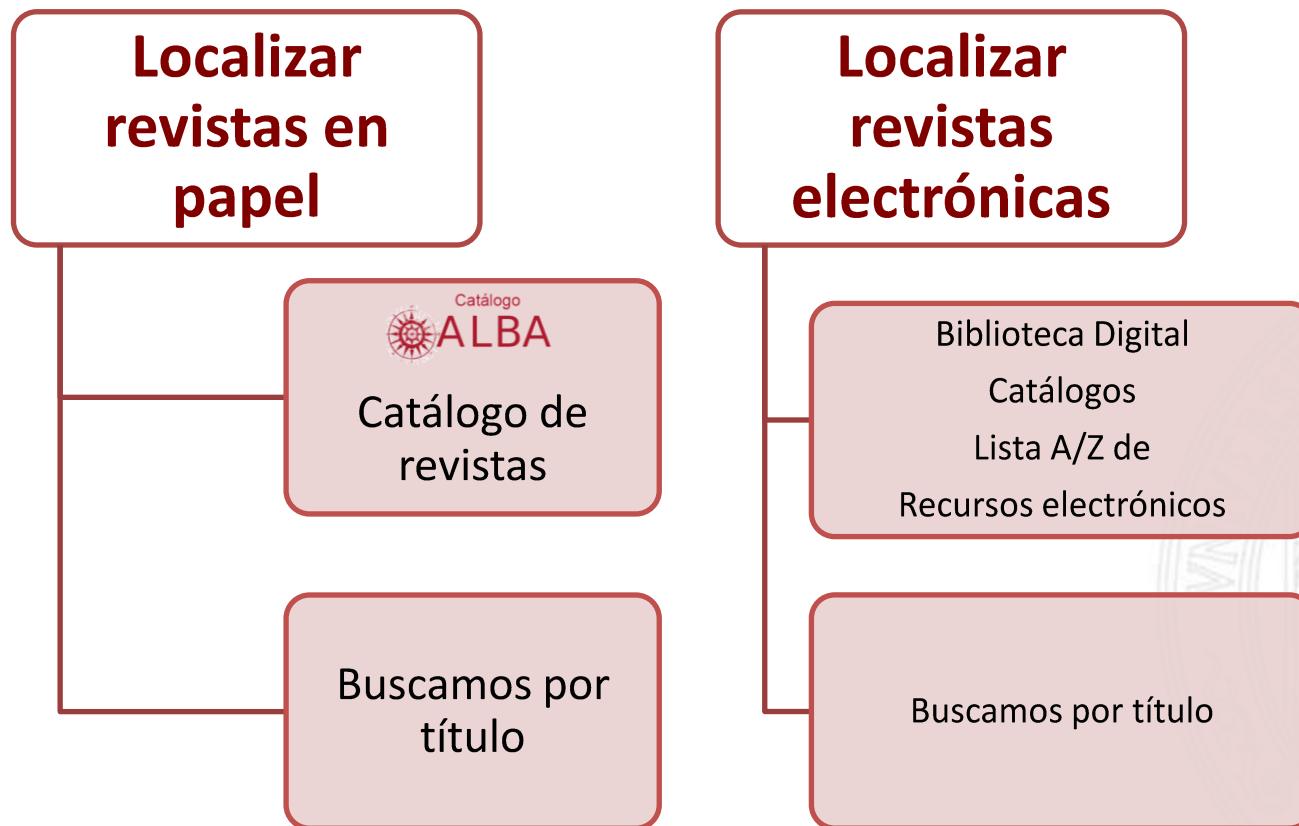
Localizar revistas en papel

Catálogo
ALBA

Catálogo de revistas

Buscamos por título

Localizar revistas electrónicas

Biblioteca Digital
Catálogos
Lista A/Z de
Recursos electrónicos

Buscamos por título